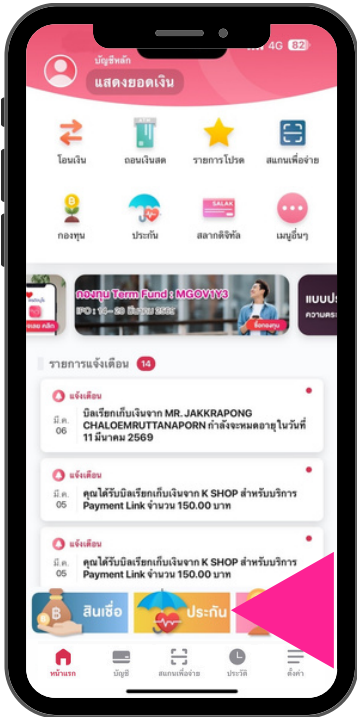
4G 82

บัญชีหลัก

แสดงยอดเงิน

โอนเงิน

ถอนเงินสด

รายการโปรด

สแกนเพื่อจ่าย

กองทุน

ประกัน

SALAK

สลากดิจิทัล

เมนูอื่นๆ

กองทุน Term Fund : MGOV1Y3

IPO : 14 – 20 มีนาคม 2567

ซื้อกองทุน

แบบปร

ความคร

รายการแจ้งเตือน 14

แจ้งเตือน

มี.ค. 06

บิลเรียกเก็บเงินจาก MR. JAKKRAPONG CHALOEMRUTTANAPORN กำลังจะหมดอายุ ในวันที่ 11 มีนาคม 2569

แจ้งเตือน

มี.ค. 05

คุณได้รับบิลเรียกเก็บเงินจาก K SHOP สำหรับบริการ Payment Link จำนวน 150.00 บาท

แจ้งเตือน

มี.ค. 05

คุณได้รับบิลเรียกเก็บเงินจาก K SHOP สำหรับบริการ Payment Link จำนวน 150.00 บาท

สินเชื่อ

ประกัน

หน้าแรก

บัญชี

สแกนเพื่อจ่าย

ประวัติ

ตั้งค่า